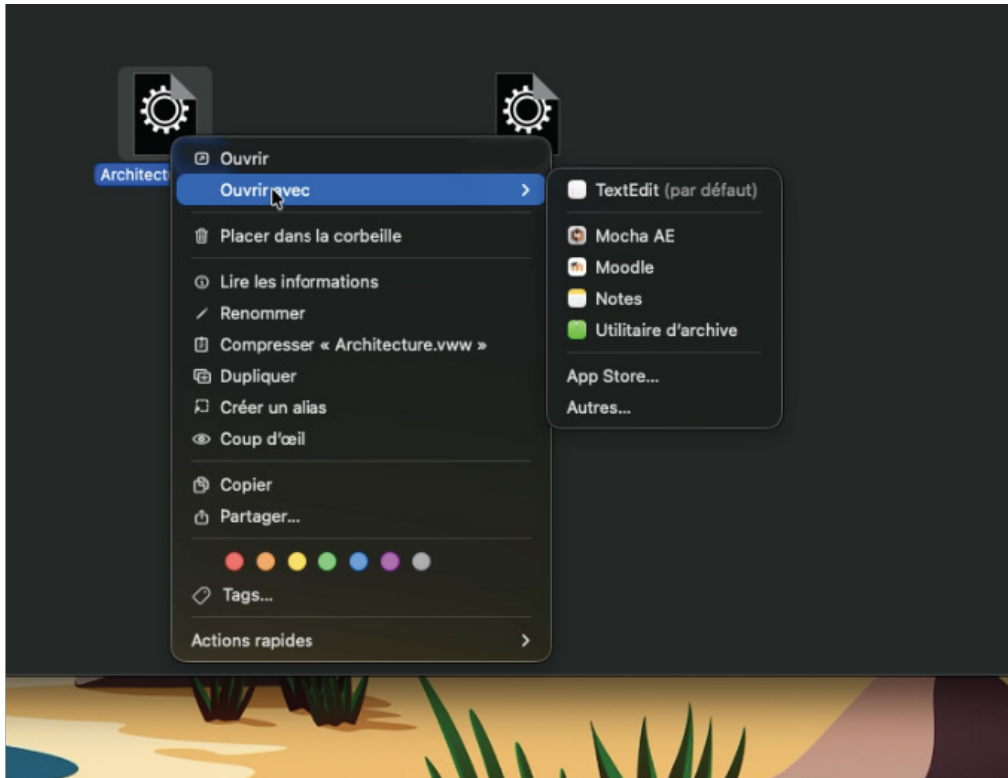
Architect

Ouvrir
Ouvrir avec
Placer dans la corbeille
Lire les informations
Renommer
Compresser « Architecture.vww »
Dupliquer
Créer un alias
Coup d'œil
Copier
Partager...
Tags...
Actions rapides

TextEdit (par défaut)
Mocha AE
Moodle
Notes
Utilitaire d'archive
App Store...
Autres...